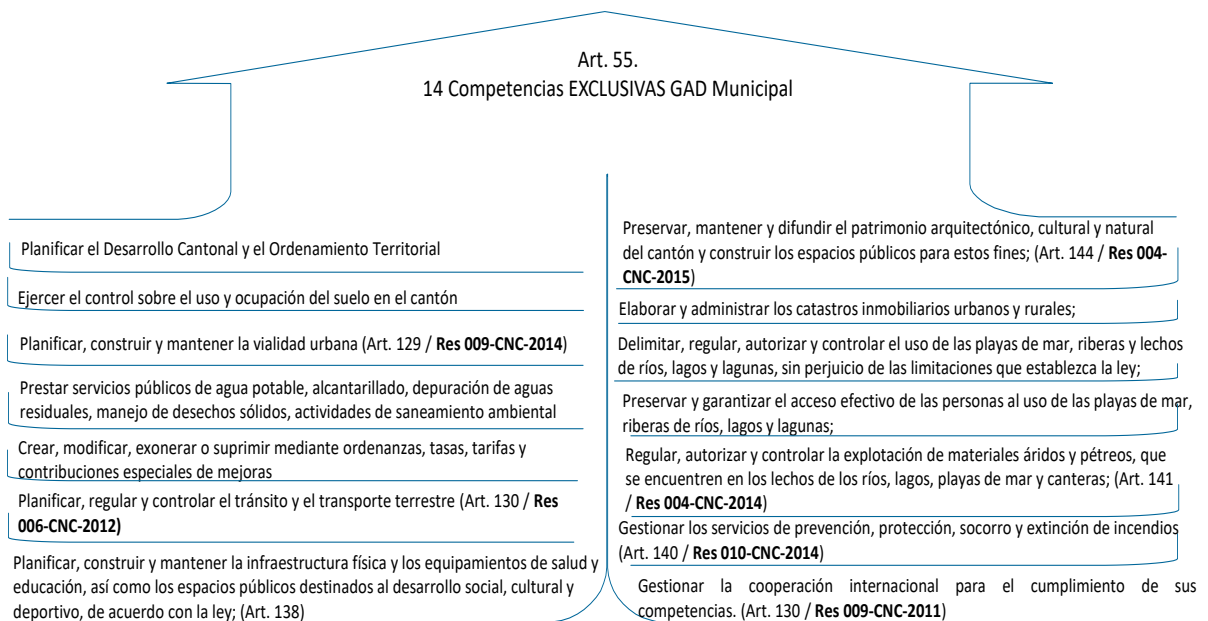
Art. 55.
14 Competencias EXCLUSIVAS GAD Municipal

Planificar el Desarrollo Cantonal y el Ordenamiento Territorial

Ejercer el control sobre el uso y ocupación del suelo en el cantón

Planificar, construir y mantener la vialidad urbana (Art. 129 / **Res 009-CNC-2014**)

Prestar servicios públicos de agua potable, alcantarillado, depuración de aguas residuales, manejo de desechos sólidos, actividades de saneamiento ambiental

Crear, modificar, exonerar o suprimir mediante ordenanzas, tasas, tarifas y contribuciones especiales de mejoras

Planificar, regular y controlar el tránsito y el transporte terrestre (Art. 130 / **Res 006-CNC-2012)**

Planificar, construir y mantener la infraestructura física y los equipamientos de salud y educación, así como los espacios públicos destinados al desarrollo social, cultural y deportivo, de acuerdo con la ley; (Art. 138)

Preservar, mantener y difundir el patrimonio arquitectónico, cultural y natural del cantón y construir los espacios públicos para estos fines; (Art. 144 / **Res 004-CNC-2015**)

Elaborar y administrar los catastros inmobiliarios urbanos y rurales;

Delimitar, regular, autorizar y controlar el uso de las playas de mar, riberas y lechos de ríos, lagos y lagunas, sin perjuicio de las limitaciones que establezca la ley;

Preservar y garantizar el acceso efectivo de las personas al uso de las playas de mar, riberas de ríos, lagos y lagunas;

Regular, autorizar y controlar la explotación de materiales áridos y pétreos, que se encuentren en los lechos de los ríos, lagos, playas de mar y canteras; (Art. 141 / **Res 004-CNC-2014**)

Gestionar los servicios de prevención, protección, socorro y extinción de incendios (Art. 140 / **Res 010-CNC-2014**)

Gestionar la cooperación internacional para el cumplimiento de sus competencias. (Art. 130 / **Res 009-CNC-2011**)